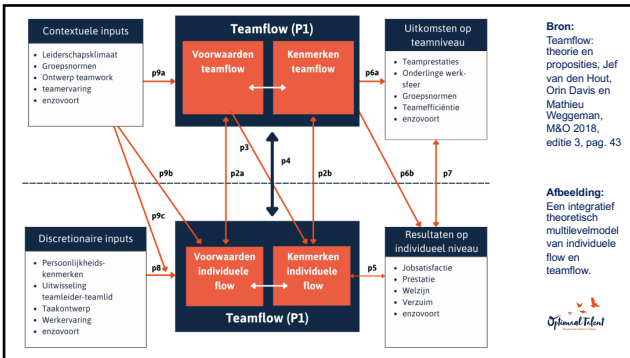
Contextuele inputs
- Leiderschapsklimaat
- Groepsnormen
- Ontwerp teamwork
- teamervaring
- enzovoort

Teamflow (P1)
Voorwaarden teamflow
Kenmerken teamflow

Uitkomsten op teamniveau
- Teamprestaties
- Onderlinge werksfeer
- Groepsnormen
- Teamefficiëntie
- enzovoort

p9a
p6a
p3
p4
p2a
p2b
p9b
p6b
p7
p9c
p8
p5

Discretionaire inputs
- Persoonlijkheidskenmerken
- Uitwisseling teamleider-teamlid
- Taakontwerp
- Werkervaring
- enzovoort

Voorwaarden individuele flow
Kenmerken individuele flow
Teamflow (P1)

Resultaten op individueel niveau
- Jobsatisfactie
- Prestatie
- Welzijn
- Verzuim
- enzovoort

Bron:
Teamflow: theorie en proposities, Jef van den Hout, Orin Davis en Mathieu Weggeman, M&O 2018, editie 3, pag. 43

Afbeelding:
Een integratief theoretisch multilevelmodel van individuele flow en teamflow.

Optimaal Talent